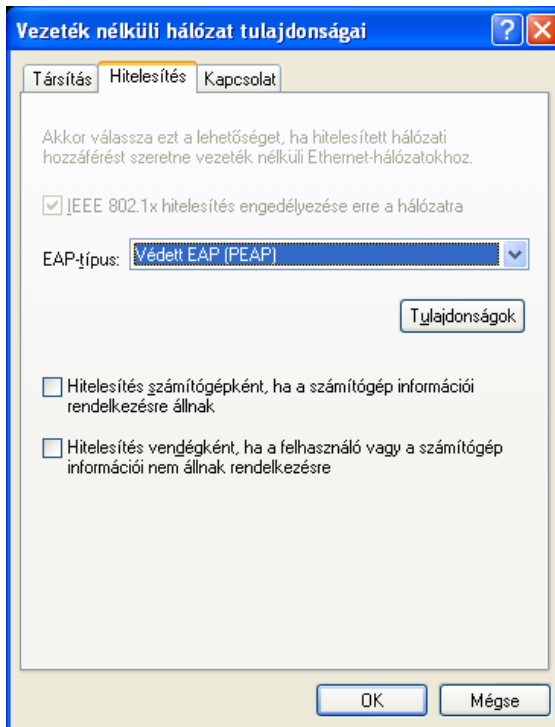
Vezeték nélküli hálózat tulajdonságai

Társítás | Hitelesítés | Kapcsolat

Akkor válassza ezt a lehetőséget, ha hitelesített hálózati hozzáférést szeretne vezeték nélküli Ethernet-hálózatokhoz.

IEEE 802.1x hitelesítés engedélyezése erre a hálózatra

EAP-típus: Védett EAP (PEAP)

Tulajdonságok

Hitelesítés számítógépként, ha a számítógép információi rendelkezésre állnak

Hitelesítés vendégként, ha a felhasználó vagy a számítógép információi nem állnak rendelkezésre

OK

Mégse